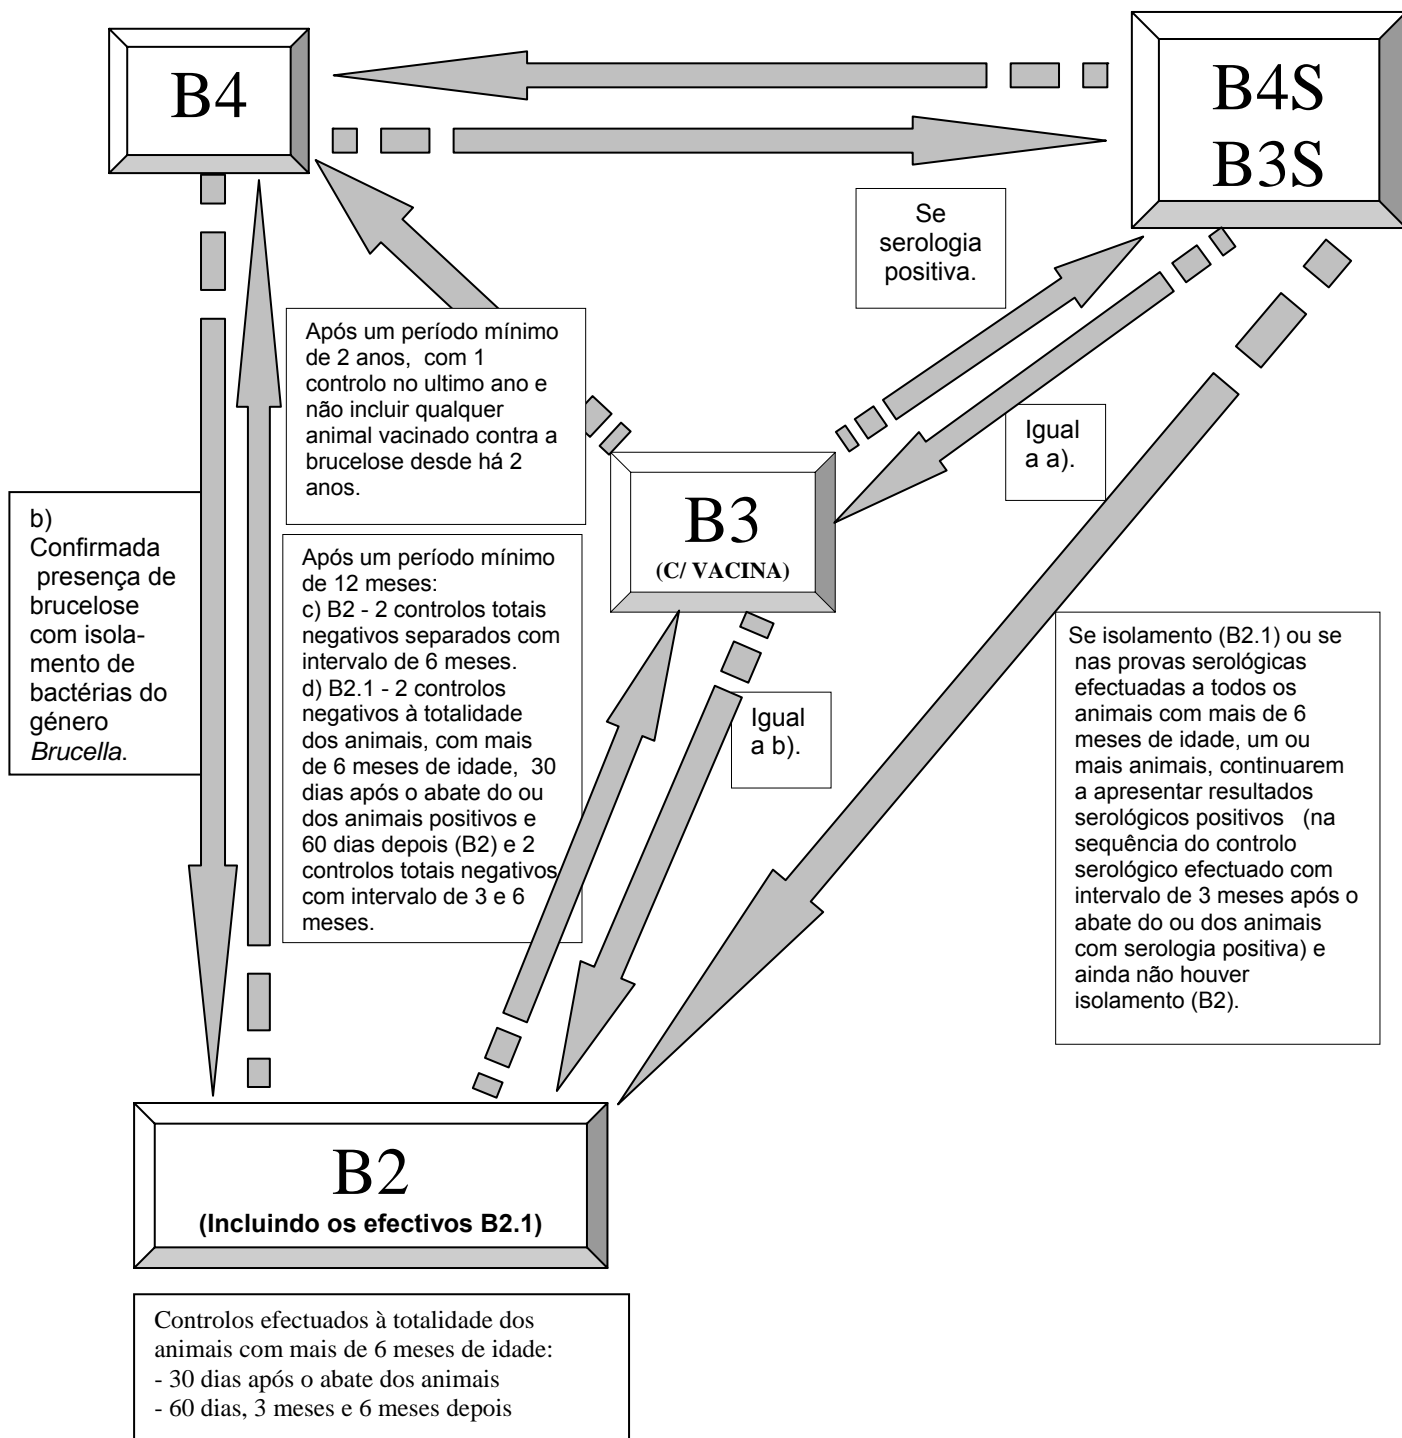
B4

B4S
B3S

Se serologia positiva.

Após um período mínimo de 2 anos, com 1 controlo no ultimo ano e não incluir qualquer animal vacinado contra a brucelose desde há 2 anos.

Igual a a).

b) Confirmada presença de brucelose com isolamento de bactérias do género *Brucella*.

B3
(C/ VACINA)

Após um período mínimo de 12 meses:
c) B2 - 2 controlos totais negativos separados com intervalo de 6 meses.
d) B2.1 - 2 controlos negativos à totalidade dos animais, com mais de 6 meses de idade, 30 dias após o abate do ou dos animais positivos e 60 dias depois (B2) e 2 controlos totais negativos com intervalo de 3 e 6 meses.

Igual a b).

Se isolamento (B2.1) ou se nas provas serológicas efectuadas a todos os animais com mais de 6 meses de idade, um ou mais animais, continuarem a apresentar resultados serológicos positivos (na sequência do controlo serológico efectuado com intervalo de 3 meses após o abate do ou dos animais com serologia positiva) e ainda não houver isolamento (B2).

B2
(Incluindo os efectivos B2.1)

Controlos efectuados à totalidade dos animais com mais de 6 meses de idade:
- 30 dias após o abate dos animais
- 60 dias, 3 meses e 6 meses depois